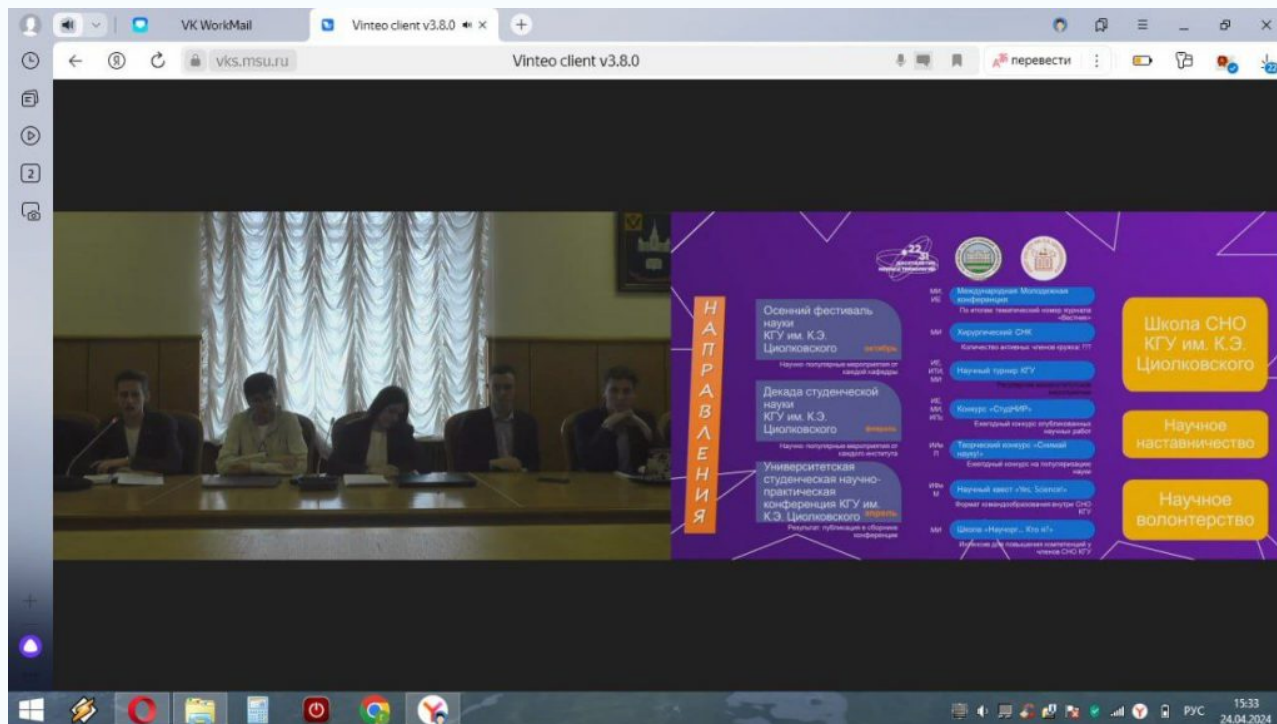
VK WorkMail

Vinteo client v3.8.0

vks.msu.ru

Vinteo client v3.8.0

перевести

2

Н
А
П
Р
А
В
Л
Е
Н
И
Я

Осенний фестиваль науки КГУ им. К.Э. Циолковского октябрь

Научно популярные мероприятия от каждой кафедры

Декада студенческой науки КГУ им. К.Э. Циолковского февраль

Научно популярные мероприятия от каждого института

Университетская студенческая научно-практическая конференция КГУ им. К.Э. Циолковского апрель

Результат: публикация в сборнике конференции

Международная Молодежная конференция

По итогам тематический номер журнала «Вестник»

Хирургический СНК

Количество активных членов кружка: ???

Научный турнир КГУ

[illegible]

Конкурс «СтудНИР»

Ежегодный конкурс опубликованных научных работ

Творческий конкурс «Снимай науку!»

Ежегодный конкурс на популяризацию науки

Научный квест «Yes, Science!»

Формат командообразования внутри СНО КГУ

Школа «Научорг... Кто я?»

Интенсив для повышения компетенций у членов СНО КГУ

Школа СНО КГУ им. К.Э. Циолковского

Научное наставничество

Научное волонтерство

РУС 15:33 24.04.2024